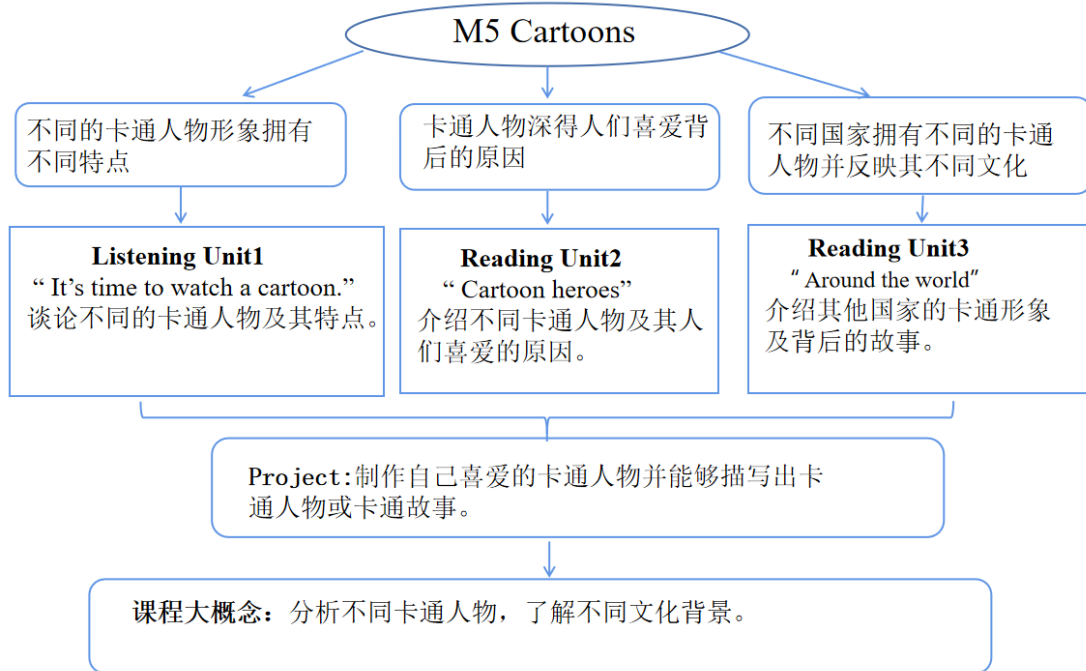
M5 Cartoons

不同的卡通人物形象拥有不同特点

卡通人物深得人们喜爱背后的原因

不同国家拥有不同的卡通人物并反映其不同文化

Listening Unit1
“ It’s time to watch a cartoon.”
谈论不同的卡通人物及其特点。

Reading Unit2
“ Cartoon heroes”
介绍不同卡通人物及其人们喜爱的原因。

Reading Unit3
“ Around the world”
介绍其他国家的卡通形象及背后的故事。

Project:制作自己喜爱的卡通人物并能够描写出卡通人物或卡通故事。

课程大概念：分析不同卡通人物，了解不同文化背景。